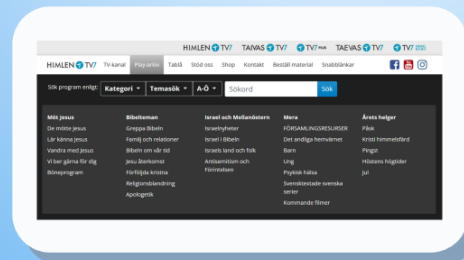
HIMLEN TV7 TAIVAS TV7 TV7 PLUS TAEVAS TV7 TV7

HIMLEN TV7 TV-kanal Play-arkiv Tablå Stöd oss Shop Kontakt Beställ material Snabblänkar

Sök program enligt: Kategori Temasök A-Ö Sökord Sök

Möt Jesus
De mötte Jesus
Lär känna Jesus
Vandra med Jesus
Vi ber gärna för dig
Böneprogram

Bibelteman
Greppa Bibeln
Familj och relationer
Bibeln om vår tid
Jesu återkomst
Förföljda kristna
Religionsblandning
Apologetik

Israel och Mellanöstern
Israelnyheter
Israel i Bibeln
Israels land och folk
Antisemitism och Förintelsen

Mera
FÖRSAMLINGSRESURSER
Det andliga hemvärnet
Barn
Ung
Psykisk hälsa
Svensktextade svenska serier
Kommande filmer

Årets helger
Påsk
Kristi himmelsfärd
Pingst
Hösten's högtider
Jul